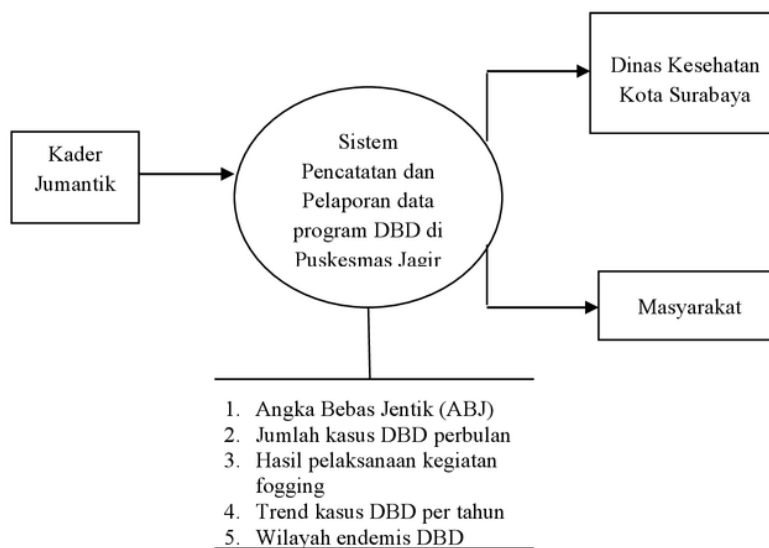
Kader Jumantik

Sistem Pencatatan dan Pelaporan data program DBD di Puskesmas Jagir

Dinas Kesehatan Kota Surabaya

Masyarakat

1. Angka Bebas Jentik (ABJ)
2. Jumlah kasus DBD perbulan
3. Hasil pelaksanaan kegiatan fogging
4. Trend kasus DBD per tahun
5. Wilayah endemis DBD